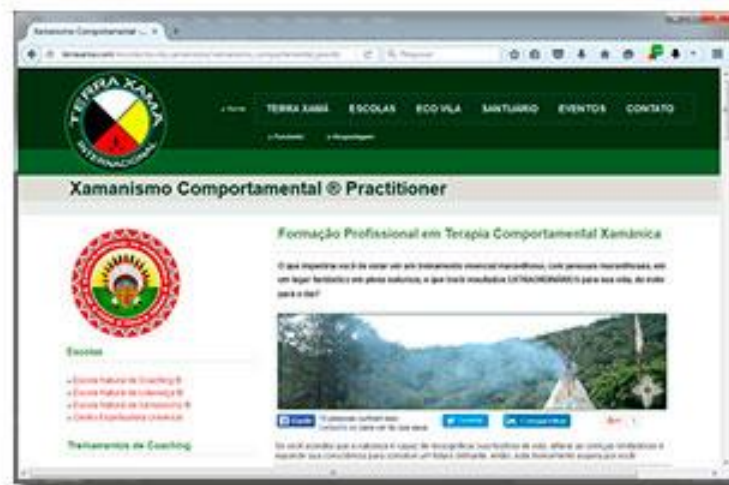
Xamanismo Comportamental ... ×

TERRA XAMÃ INTERNACIONAL

Home TERRA XAMÃ ESCOLAS ECO VILA SANTUÁRIO EVENTOS CONTATO

Xamanismo Comportamental ® Practitioner

Formação Profissional em Terapia Comportamental Xamânica

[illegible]

Escolas

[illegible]

Treinamentos de Coaching

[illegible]